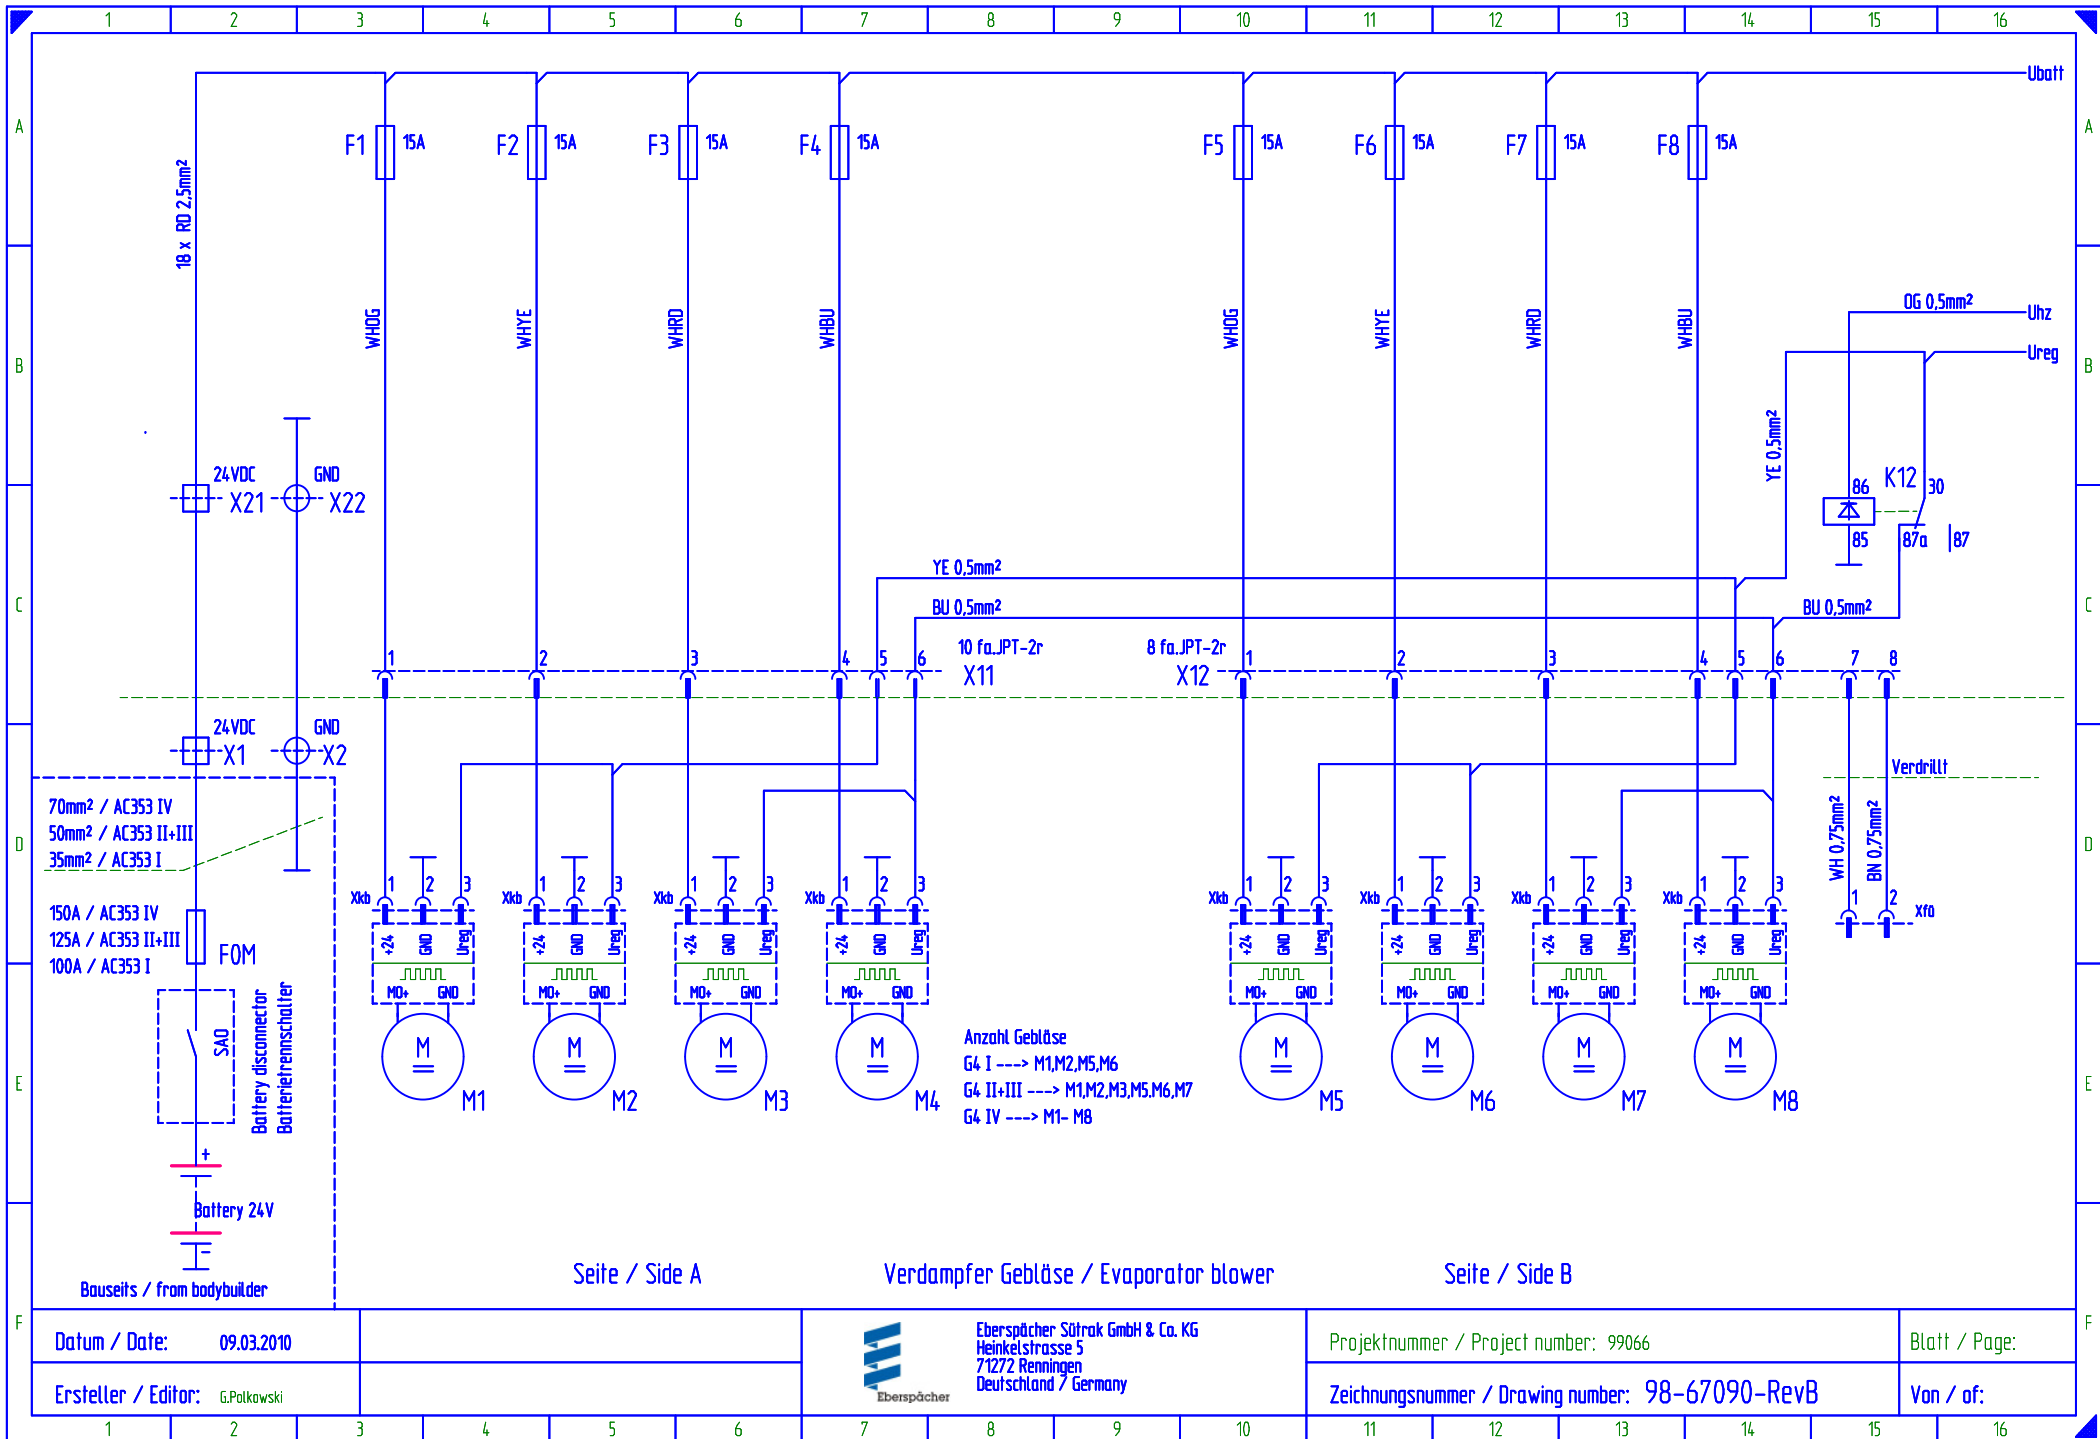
1 2 3 4 5 6 7 8 9 10 11 12 13 14 15 16

A B C D E F

Ubatt

F1 15A F2 15A F3 15A F4 15A F5 15A F6 15A F7 15A F8 15A

18 x RD 2,5mm²

WHOG WHYE WHRD WHBU WHOG WHYE WHRD WHBU

OG 0,5mm² Uhz
Ureg

YE 0,5mm²

86 K12 30
85 87a 87

24VDC X21 GND X22

YE 0,5mm²
BU 0,5mm²
BU 0,5mm²

10 fa.JPT-2r X11
8 fa.JPT-2r X12

1 2 3 4 5 6 1 2 3 4 5 6 7 8

24VDC X1 GND X2

Verdrillt

70mm² / AC353 IV
50mm² / AC353 II+III
35mm² / AC353 I

WH 0,75mm² BN 0,75mm²

Xkb 1 2 3 +24 GND Ureg MO+ GND

Xfa 1 2

150A / AC353 IV
125A / AC353 II+III
100A / AC353 I
FOM

SAO
Battery disconnector
Batterietrennschalter

M M1 M M2 M M3 M M4 M M5 M M6 M M7 M M8

Anzahl Gebläse
G4 I ---> M1,M2,M5,M6
G4 II+III ---> M1,M2,M3,M5,M6,M7
G4 IV ---> M1- M8

+
Battery 24V
-

Bauseits / from bodybuilder

Seite / Side A Verdampfer Gebläse / Evaporator blower Seite / Side B

Datum / Date: 09.03.2010
Ersteller / Editor: G.Polkowski

Eberspächer

Eberspächer Sütrak GmbH & Co. KG
Heinkelstrasse 5
71272 Renningen
Deutschland / Germany

Projektnummer / Project number: 99066
Zeichnungsnummer / Drawing number: 98-67090-RevB

Blatt / Page:
Von / of: